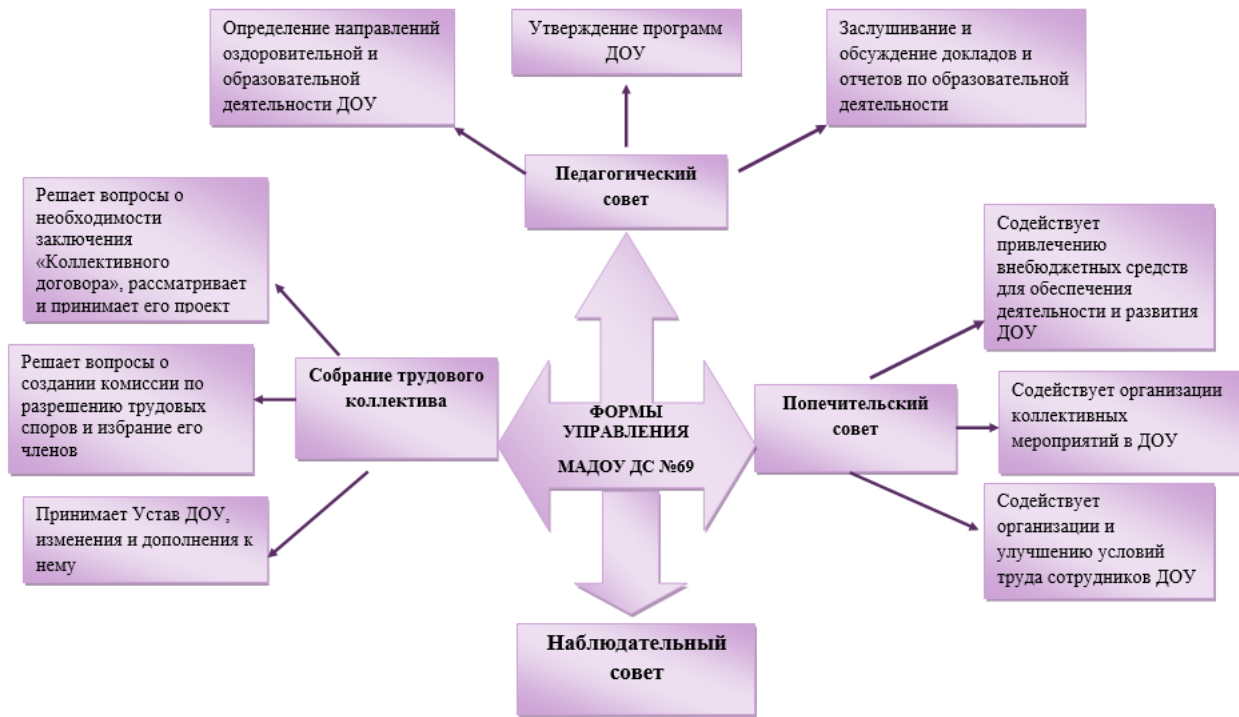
Определение направлений оздоровительной и образовательной деятельности ДОУ

Утверждение программ ДОУ

Заслушивание и обсуждение докладов и отчетов по образовательной деятельности

Педагогический совет

Решает вопросы о необходимости заключения «Коллективного договора», рассматривает и принимает его проект

Содействует привлечению внебюджетных средств для обеспечения деятельности и развития ДОУ

Решает вопросы о создании комиссии по разрешению трудовых споров и избрание его членов

Собрание трудового коллектива

ФОРМЫ УПРАВЛЕНИЯ МАДОУ ДС №69

Попечительский совет

Содействует организации коллективных мероприятий в ДОУ

Принимает Устав ДОУ, изменения и дополнения к нему

Содействует организации и улучшению условий труда сотрудников ДОУ

Наблюдательный совет